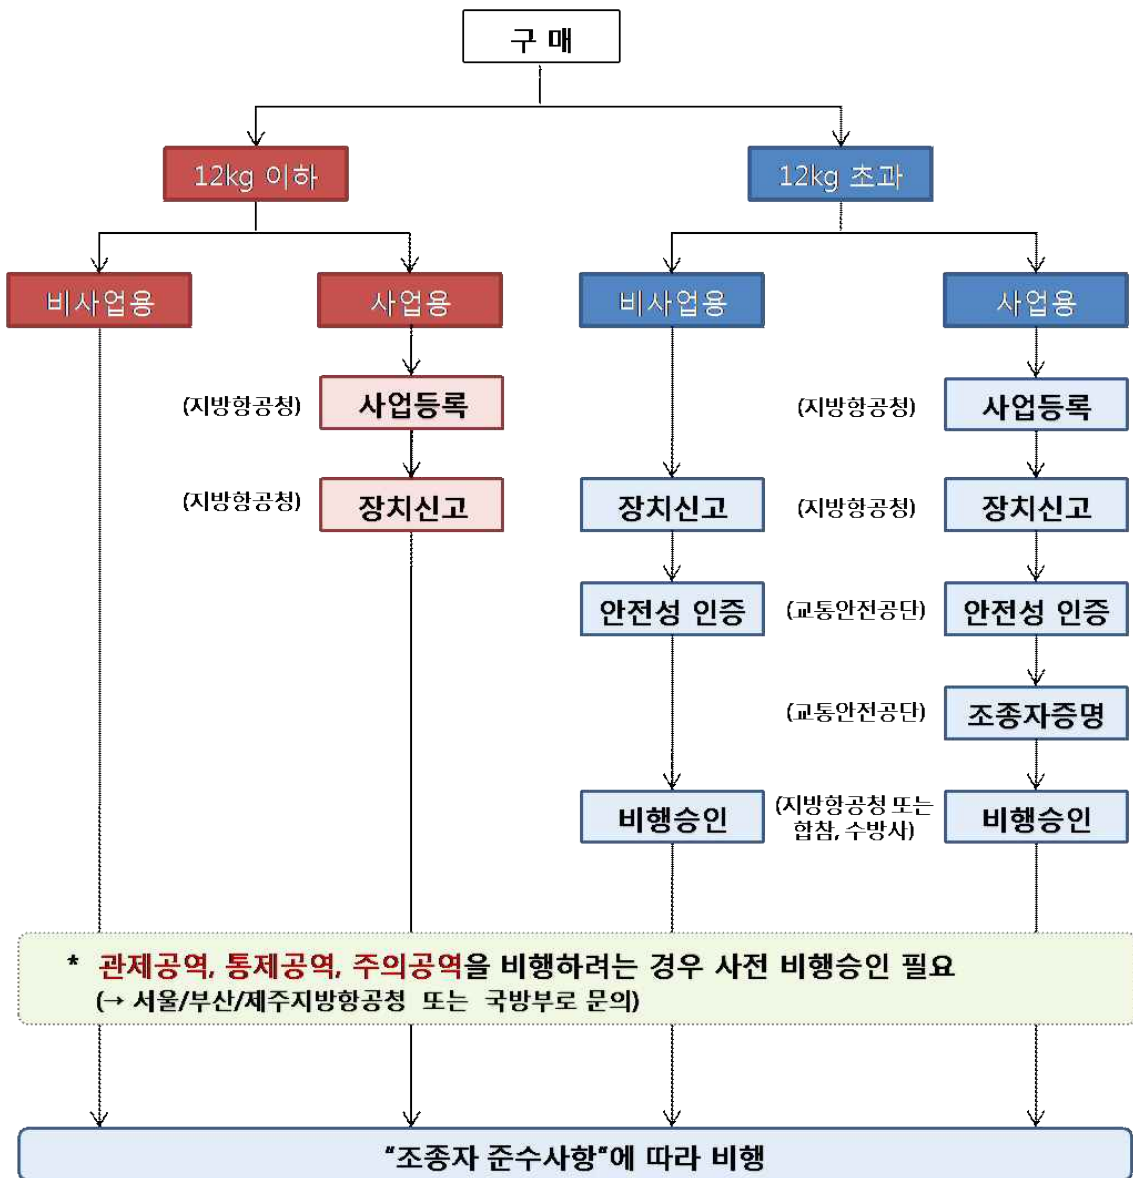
구 매

12kg 이하

12kg 초과

비사업용

사업용

비사업용

사업용

(지방항공청) 사업등록

(지방항공청) 사업등록

(지방항공청) 장치신고

장치신고

(지방항공청) 장치신고

안전성 인증

(교통안전공단) 안전성 인증

(교통안전공단) 조종자증명

비행승인

(지방항공청 또는 합참, 수방사) 비행승인

* 관제공역, 통제공역, 주의공역을 비행하려는 경우 사전 비행승인 필요
(→ 서울/부산/제주지방항공청 또는 국방부로 문의)

"조종자 준수사항"에 따라 비행